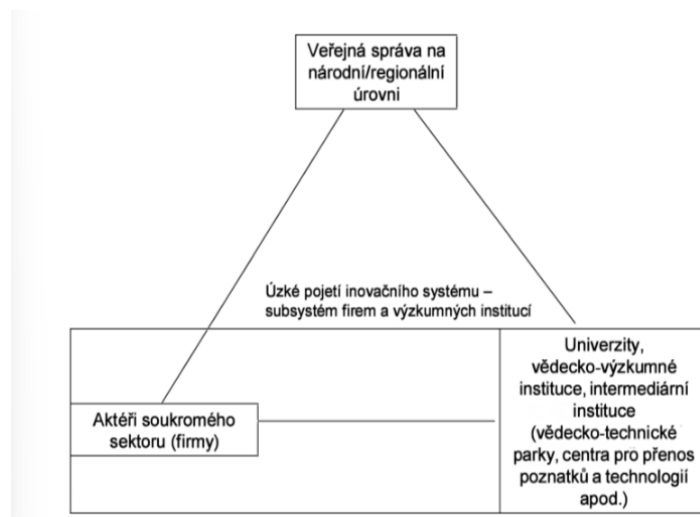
Veřejná správa na národní/regionální úrovni

Úzké pojetí inovačního systému – subsystém firem a výzkumných institucí

Aktéři soukromého sektoru (firmy)

Univerzity, vědecko-výzkumné instituce, intermediární instituce (vědecko-technické parky, centra pro přenos poznatků a technologií apod.)